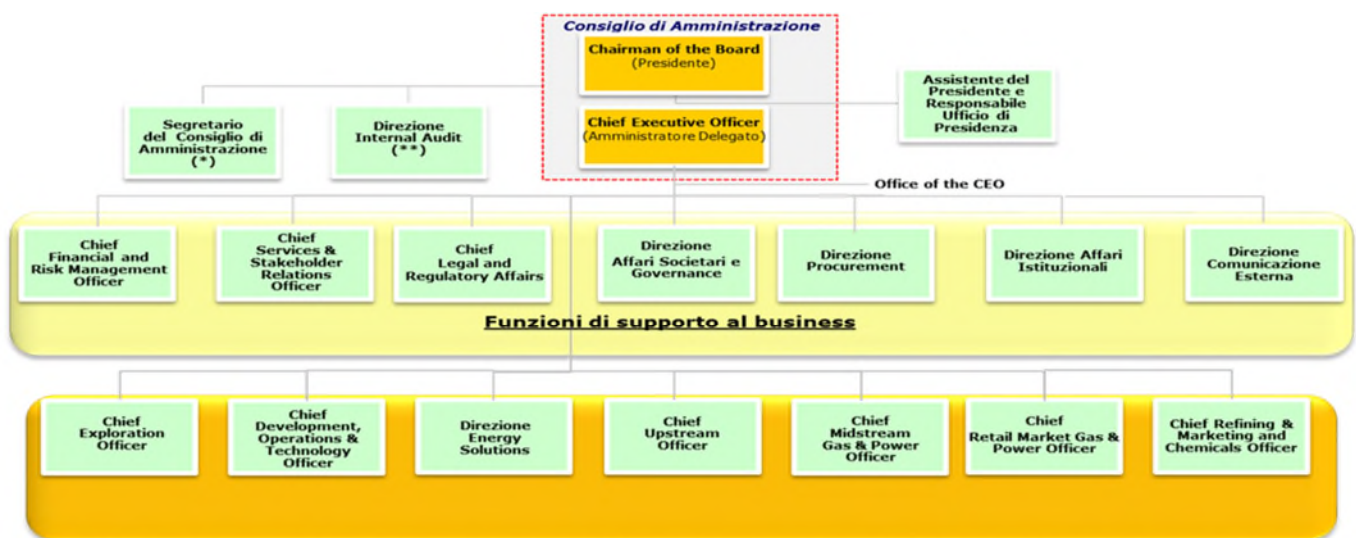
Consiglio di Amministrazione

Chairman of the Board
(Presidente)

Chief Executive Officer
(Amministratore Delegato)

Assistente del Presidente e Responsabile Ufficio di Presidenza

Segretario del Consiglio di Amministrazione
(*)

Direzione Internal Audit
(**)

Office of the CEO

Chief Financial and Risk Management Officer

Chief Services & Stakeholder Relations Officer

Chief Legal and Regulatory Affairs

Direzione Affari Societari e Governance

Direzione Procurement

Direzione Affari Istituzionali

Direzione Comunicazione Esterna

Funzioni di supporto al business

Chief Exploration Officer

Chief Development, Operations & Technology Officer

Direzione Energy Solutions

Chief Upstream Officer

Chief Midstream Gas & Power Officer

Chief Retail Market Gas & Power Officer

Chief Refining & Marketing and Chemicals Officer